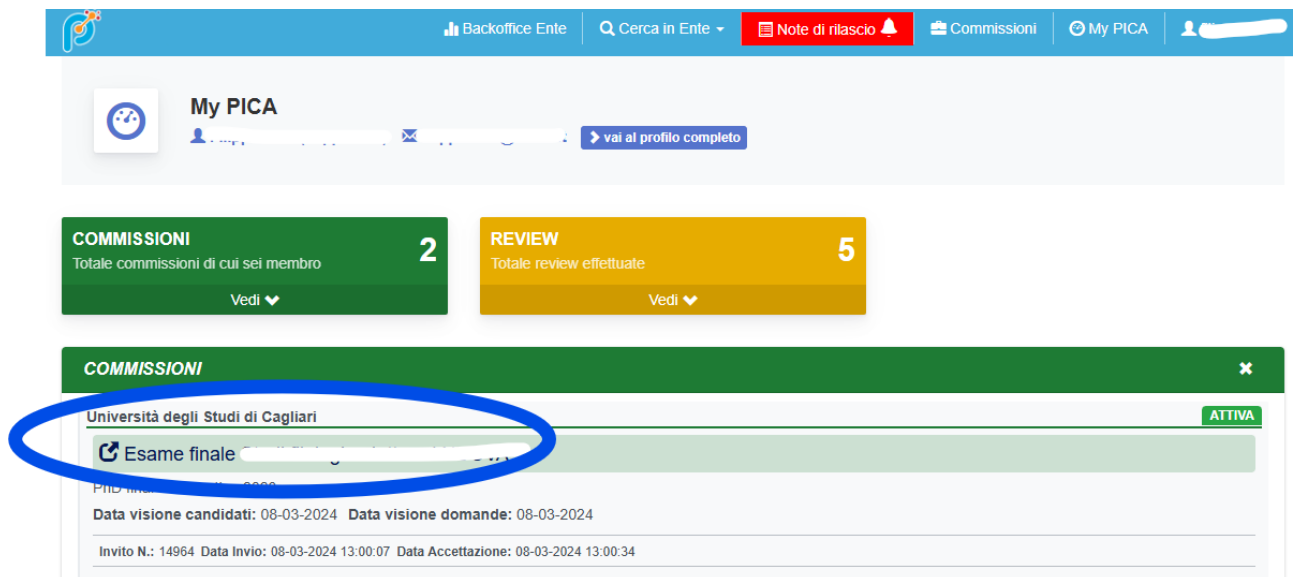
Backoffice Ente | Cerca in Ente | Note di rilascio | Commissioni | My PICA | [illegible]

My PICA

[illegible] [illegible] vai al profilo completo

COMMISSIONI
Totale commissioni di cui sei membro
2
Vedi

REVIEW
Totale review effettuate
5
Vedi

COMMISSIONI

Università degli Studi di Cagliari
ATTIVA

Esame finale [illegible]

PhD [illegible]

Data visione candidati: 08-03-2024 Data visione domande: 08-03-2024

Invito N.: 14964 Data Invio: 08-03-2024 13:00:07 Data Accettazione: 08-03-2024 13:00:34